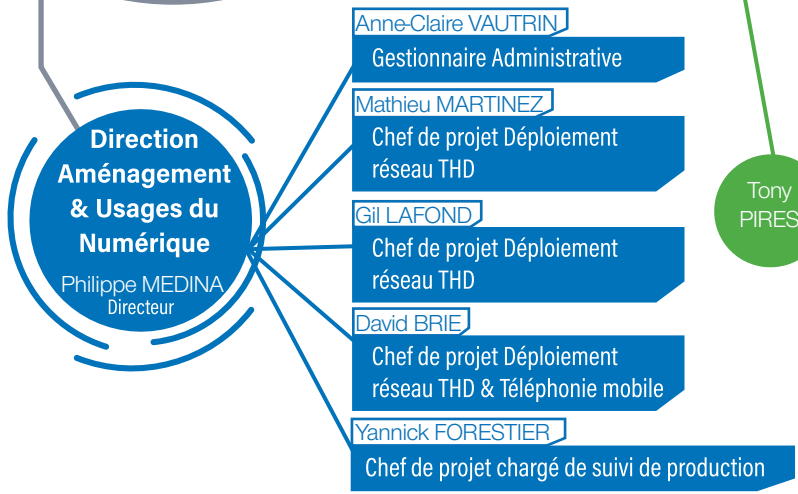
Direction Aménagement & Usages du Numérique
Philippe MEDINA
Directeur

Anne-Claire VAUTRIN
Gestionnaire Administrative

Mathieu MARTINEZ
Chef de projet Déploiement réseau THD

Gil LAFOND
Chef de projet Déploiement réseau THD

David BRIE
Chef de projet Déploiement réseau THD & Téléphonie mobile

Yannick FORESTIER
Chef de projet chargé de suivi de production

Tony PIRES